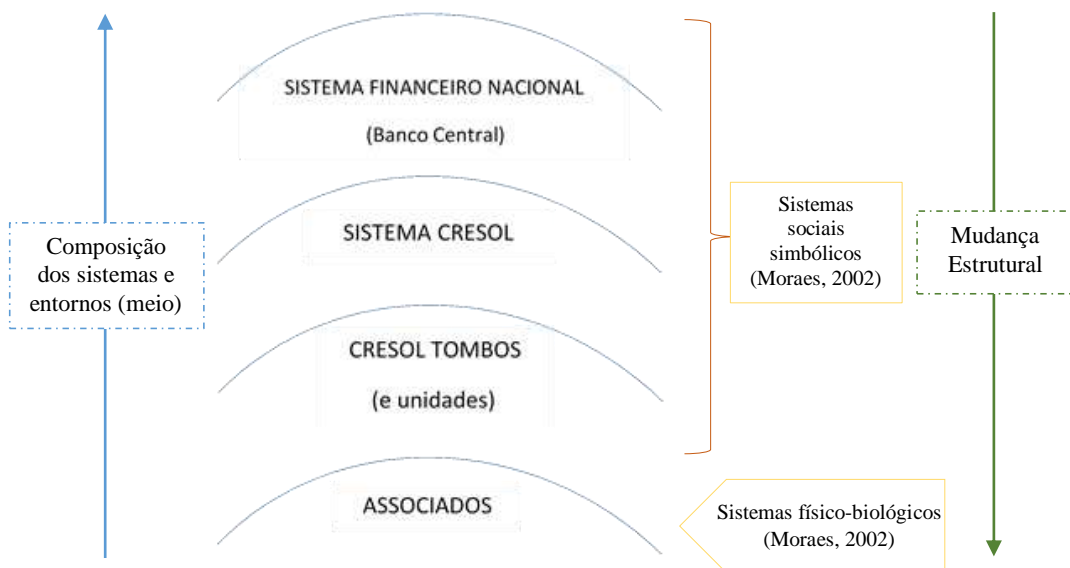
Composição dos sistemas e entornos (meio)

SISTEMA FINANCEIRO NACIONAL

(Banco Central)

SISTEMA CRESOL

CRESOL TOMBOS

(e unidades)

ASSOCIADOS

Sistemas sociais simbólicos (Moraes, 2002)

Sistemas físico-biológicos (Moraes, 2002)

Mudança Estrutural